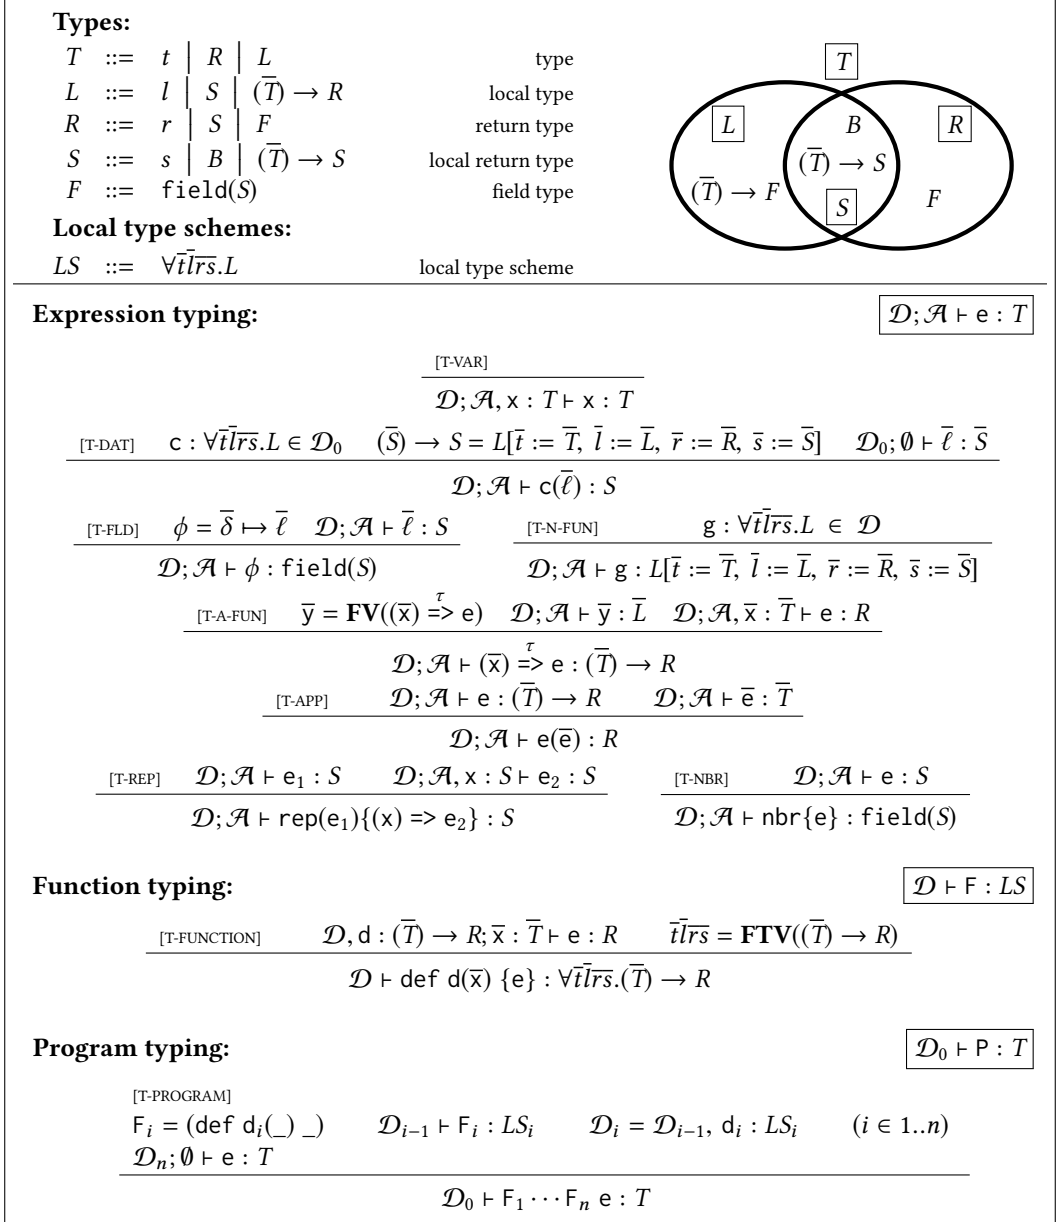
**Types:**

$T ::= t \mid R \mid L$ type
$L ::= l \mid S \mid (\overline{T}) \to R$ local type
$R ::= r \mid S \mid F$ return type
$S ::= s \mid B \mid (\overline{T}) \to S$ local return type
$F ::= \texttt{field}(S)$ field type

**Local type schemes:**

$LS ::= \forall \overline{t}\overline{l}\overline{r}\overline{s}.L$ local type scheme

$T$

$L$ $B$ $R$
$(\overline{T}) \to S$
$(\overline{T}) \to F$ $S$ $F$

**Expression typing:** $\mathcal{D}; \mathcal{A} \vdash \mathsf{e} : T$

[T-VAR]
$\frac{}{\mathcal{D}; \mathcal{A}, \mathsf{x} : T \vdash \mathsf{x} : T}$

[T-DAT] $\frac{\mathsf{c} : \forall \overline{t}\overline{l}\overline{r}\overline{s}.L \in \mathcal{D}_0 \quad (\overline{S}) \to S = L[\overline{t} := \overline{T},\ \overline{l} := \overline{L},\ \overline{r} := \overline{R},\ \overline{s} := \overline{S}] \quad \mathcal{D}_0; \emptyset \vdash \overline{\ell} : \overline{S}}{\mathcal{D}; \mathcal{A} \vdash \mathsf{c}(\overline{\ell}) : S}$

[T-FLD] $\frac{\phi = \overline{\delta} \mapsto \overline{\ell} \quad \mathcal{D}; \mathcal{A} \vdash \overline{\ell} : S}{\mathcal{D}; \mathcal{A} \vdash \phi : \texttt{field}(S)}$

[T-N-FUN] $\frac{\mathsf{g} : \forall \overline{t}\overline{l}\overline{r}\overline{s}.L \in \mathcal{D}}{\mathcal{D}; \mathcal{A} \vdash \mathsf{g} : L[\overline{t} := \overline{T},\ \overline{l} := \overline{L},\ \overline{r} := \overline{R},\ \overline{s} := \overline{S}]}$

[T-A-FUN] $\frac{\overline{\mathsf{y}} = \mathbf{FV}((\overline{\mathsf{x}}) \overset{\tau}{=>} \mathsf{e}) \quad \mathcal{D}; \mathcal{A} \vdash \overline{\mathsf{y}} : \overline{L} \quad \mathcal{D}; \mathcal{A}, \overline{\mathsf{x}} : \overline{T} \vdash \mathsf{e} : R}{\mathcal{D}; \mathcal{A} \vdash (\overline{\mathsf{x}}) \overset{\tau}{=>} \mathsf{e} : (\overline{T}) \to R}$

[T-APP] $\frac{\mathcal{D}; \mathcal{A} \vdash \mathsf{e} : (\overline{T}) \to R \quad \mathcal{D}; \mathcal{A} \vdash \overline{\mathsf{e}} : \overline{T}}{\mathcal{D}; \mathcal{A} \vdash \mathsf{e}(\overline{\mathsf{e}}) : R}$

[T-REP] $\frac{\mathcal{D}; \mathcal{A} \vdash \mathsf{e}_1 : S \quad \mathcal{D}; \mathcal{A}, \mathsf{x} : S \vdash \mathsf{e}_2 : S}{\mathcal{D}; \mathcal{A} \vdash \texttt{rep}(\mathsf{e}_1)\{(\mathsf{x}) \texttt{=>} \mathsf{e}_2\} : S}$

[T-NBR] $\frac{\mathcal{D}; \mathcal{A} \vdash \mathsf{e} : S}{\mathcal{D}; \mathcal{A} \vdash \texttt{nbr}\{\mathsf{e}\} : \texttt{field}(S)}$

**Function typing:** $\mathcal{D} \vdash \mathsf{F} : LS$

[T-FUNCTION] $\frac{\mathcal{D}, \mathsf{d} : (\overline{T}) \to R; \overline{\mathsf{x}} : \overline{T} \vdash \mathsf{e} : R \quad \overline{t}\overline{l}\overline{r}\overline{s} = \mathbf{FTV}((\overline{T}) \to R)}{\mathcal{D} \vdash \texttt{def } \mathsf{d}(\overline{\mathsf{x}})\ \{\mathsf{e}\} : \forall \overline{t}\overline{l}\overline{r}\overline{s}.(\overline{T}) \to R}$

**Program typing:** $\mathcal{D}_0 \vdash \mathsf{P} : T$

[T-PROGRAM]
$\frac{\mathsf{F}_i = (\texttt{def } \mathsf{d}_i(\_)\ \_) \quad \mathcal{D}_{i-1} \vdash \mathsf{F}_i : LS_i \quad \mathcal{D}_i = \mathcal{D}_{i-1},\ \mathsf{d}_i : LS_i \quad (i \in 1..n) \quad \mathcal{D}_n; \emptyset \vdash \mathsf{e} : T}{\mathcal{D}_0 \vdash \mathsf{F}_1 \cdots \mathsf{F}_n\ \mathsf{e} : T}$